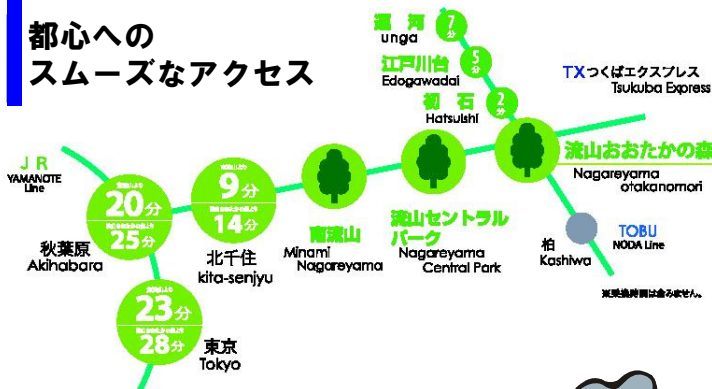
都心への
スムーズなアクセス

運河
unga
7分

江戸川台
Edogawadai
5分

初石
Hatsuishi
2分

TXつくばエクスプレス
Tsukuba Express

流山おおたかの森
Nagareyama otakanomori

JR
YAMANOTE Line

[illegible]
20分
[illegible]
25分

秋葉原
Akihabara

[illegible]
9分
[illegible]
14分

北千住
kita-senjyu

南流山
Minami Nagareyama

流山セントラルパーク
Nagareyama Central Park

柏
Kashiwa

TOBU
NODA Line

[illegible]
23分
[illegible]
28分

東京
Tokyo

※乗換時間は含みません。